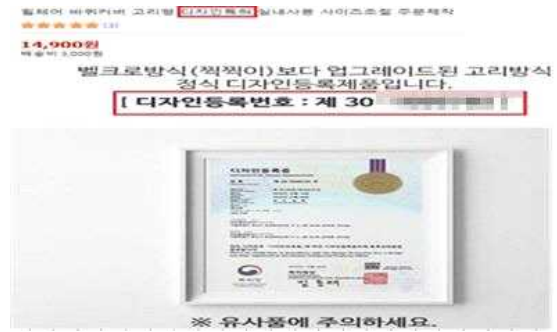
휠체어 바퀴커버 고리형 디자인특허 실내사용 사이즈조절 주문제작
★★★★★ (3)
14,900원
배송비 3,000원

벨크로방식(찍찍이)보다 업그레이드된 고리방식 정식 디자인등록제품입니다.
[ 디자인등록번호 : 제 30 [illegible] ]

디자인등록증
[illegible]

※ 유사품에 주의하세요.